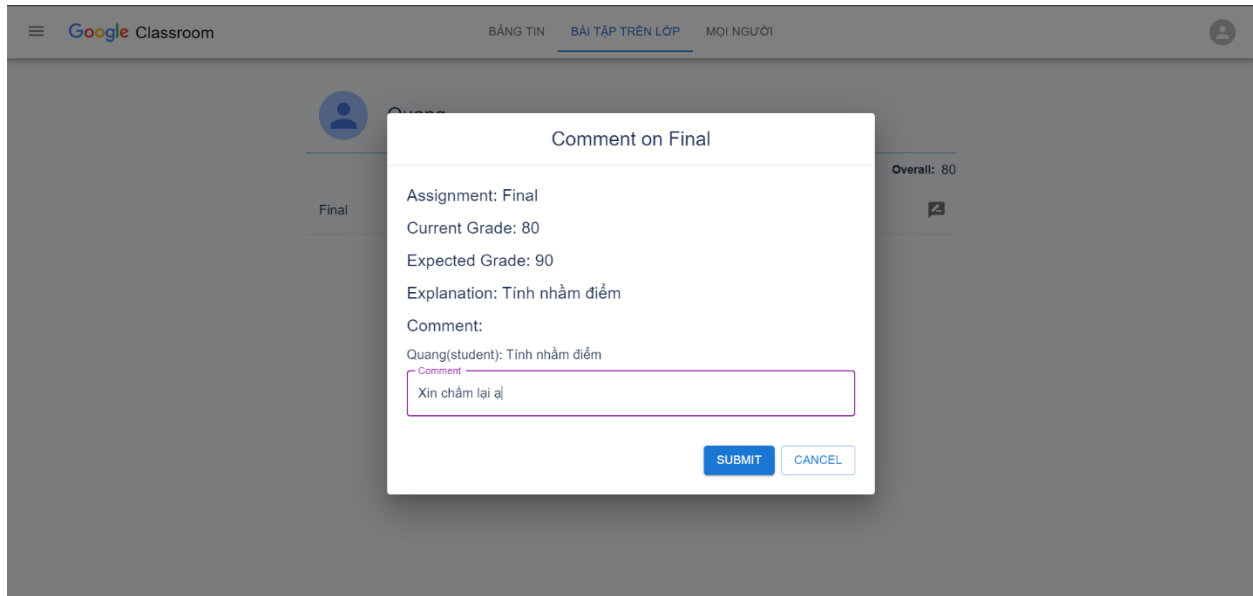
Google Classroom

BẢNG TIN BÀI TẬP TRÊN LỚP MỌI NGƯỜI

Quang

Overall: 80

Final

Comment on Final

Assignment: Final

Current Grade: 80

Expected Grade: 90

Explanation: Tính nhầm điểm

Comment:

Quang(student): Tính nhầm điểm

Comment

Xin chấm lại ạ

SUBMIT CANCEL